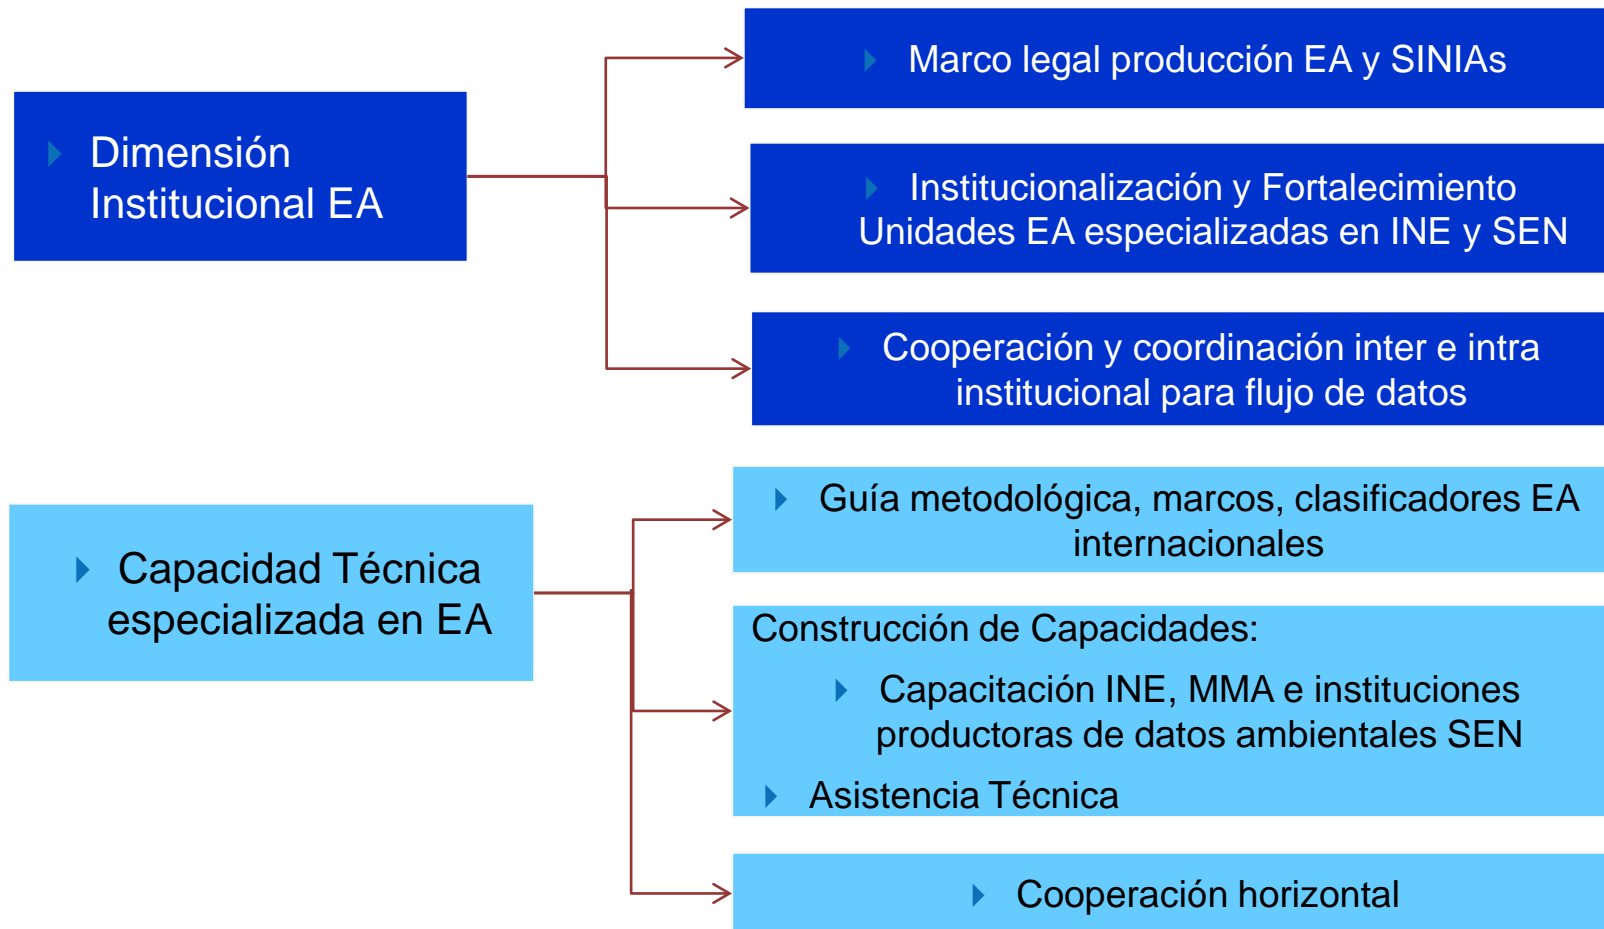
Dimensión Institucional EA

Marco legal producción EA y SINIAs

Institucionalización y Fortalecimiento Unidades EA especializadas en INE y SEN

Cooperación y coordinación inter e intra institucional para flujo de datos

Capacidad Técnica especializada en EA

Guía metodológica, marcos, clasificadores EA internacionales

Construcción de Capacidades:

Capacitación INE, MMA e instituciones productoras de datos ambientales SEN

Asistencia Técnica

Cooperación horizontal